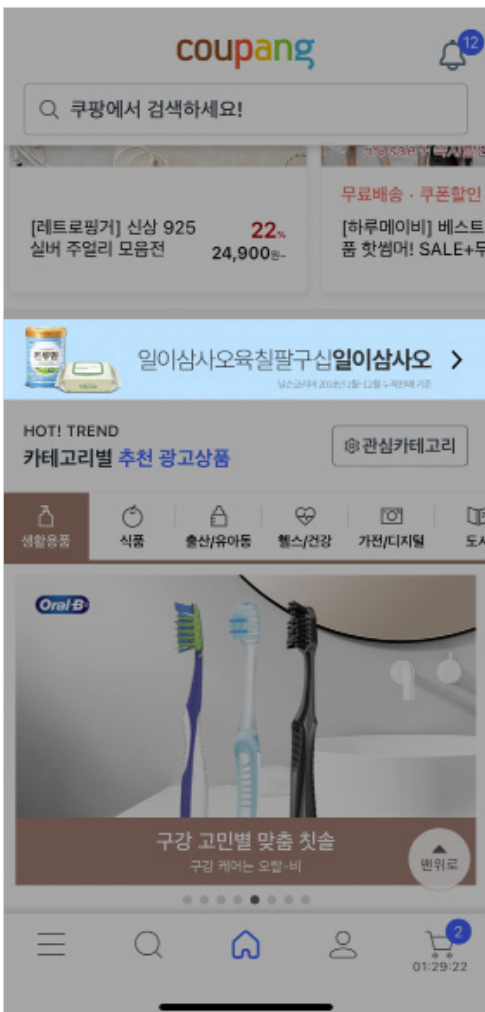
coupang

12

쿠팡에서 검색하세요!

[레트로핑거] 신상 925 실버 주얼리 모음전

22%

24,900원~

무료배송 · 쿠폰할인

[하루메이비] 베스트 품 핫썸머! SALE+무

일이삼사오육칠팔구십일이삼사오 >

HOT! TREND

카테고리별 추천 광고상품

관심카테고리

생활용품

식품

출산/유아동

헬스/건강

가전/디지털

도서

Oral-B

구강 고민별 맞춤 칫솔

구강 케어는 오랄-비

맨위로

2

01:29:22